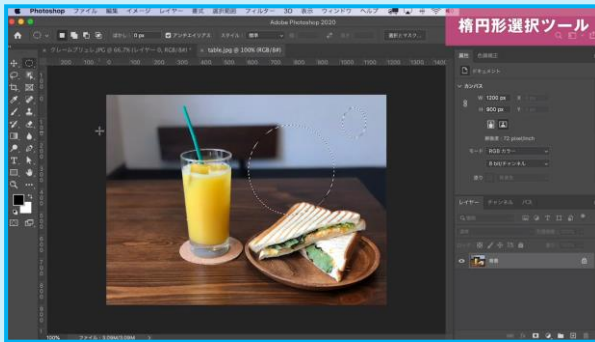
Photoshop ファイル 編集 イメージ レイヤー 書式 選択範囲 フィルター 3D 表示 ウィンドウ ヘルプ

楕円形選択ツール

Adobe Photoshop 2020

ぼかし: 0 px アンチエイリアス スタイル: 標準 幅: 高さ: 選択とマスク...

グレースケールブリュレ.JPG @ 66.7% (レイヤー 0, RGB/8#) × table.jpg @ 100% (RGB/8#) ×

属性 色調補正

ドキュメント

カンバス

W 1200 px

H 800 px

解像度: 72 pixel/inch

モード RGB カラー

8 bit/チャンネル

塗り

レイヤー チャンネル パス

背景

100% ファイル: 2.09M/2.09M